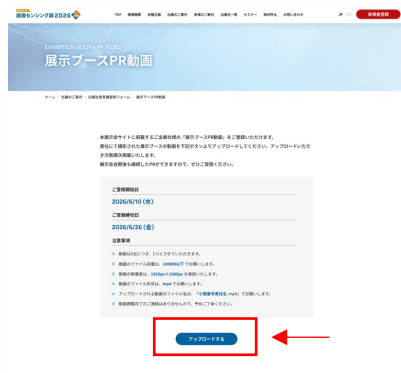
画像センシング展2026

TOP　開催概要　会場企画　出展のご案内　来場のご案内　出展社一覧　セミナー　資料申込　お問い合わせ

JP　EN

来場者登録

EXHIBITION BOOTH PR VIDEO

展示ブースPR動画

ホーム ＞ 出展のご案内 ＞ 出展社用各種提出フォーム ＞ 展示ブースPR動画

本展示会サイトに掲載するご出展社様の「展示ブースPR動画」をご登録いただけます。
貴社にて撮影された展示ブースの動画を下記ボタンよりアップロードしてください。アップロードいただきた動画は順次掲載いたします。
展示会会期後も継続したPRができますので、ぜひご登録ください。

ご登録開始日

2026/6/10（水）

ご登録締切日

2026/6/26（金）

注意事項

動画は1社につき、1つとさせていただきます。

動画のファイル容量は、100MB以下でお願いします。

動画の解像度は、1920px×1080pxを推奨いたします。

動画のファイル形式は、mp4でお願いします。

アップロードされる動画のファイル名は、「小間番号貴社名.mp4」でお願いします。

動画掲載完了のご連絡はありませんので、予めご了承ください。

アップロードする